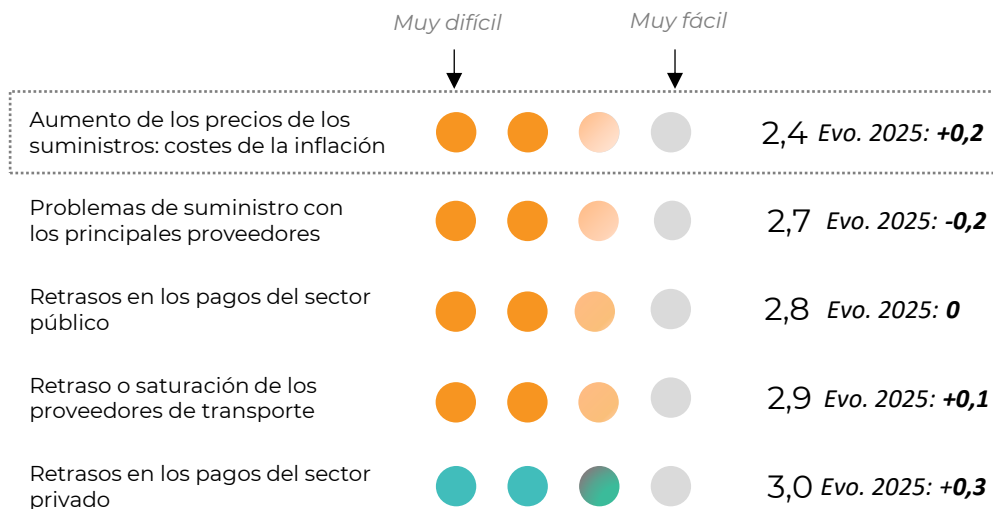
Muy difícil

Muy fácil

Aumento de los precios de los suministros: costes de la inflación 2,4 *Evo. 2025:* ***+0,2***

Problemas de suministro con los principales proveedores 2,7 *Evo. 2025:* ***-0,2***

Retrasos en los pagos del sector público 2,8 *Evo. 2025:* ***0***

Retraso o saturación de los proveedores de transporte 2,9 *Evo. 2025:* ***+0,1***

Retrasos en los pagos del sector privado 3,0 *Evo. 2025: +****0,3***